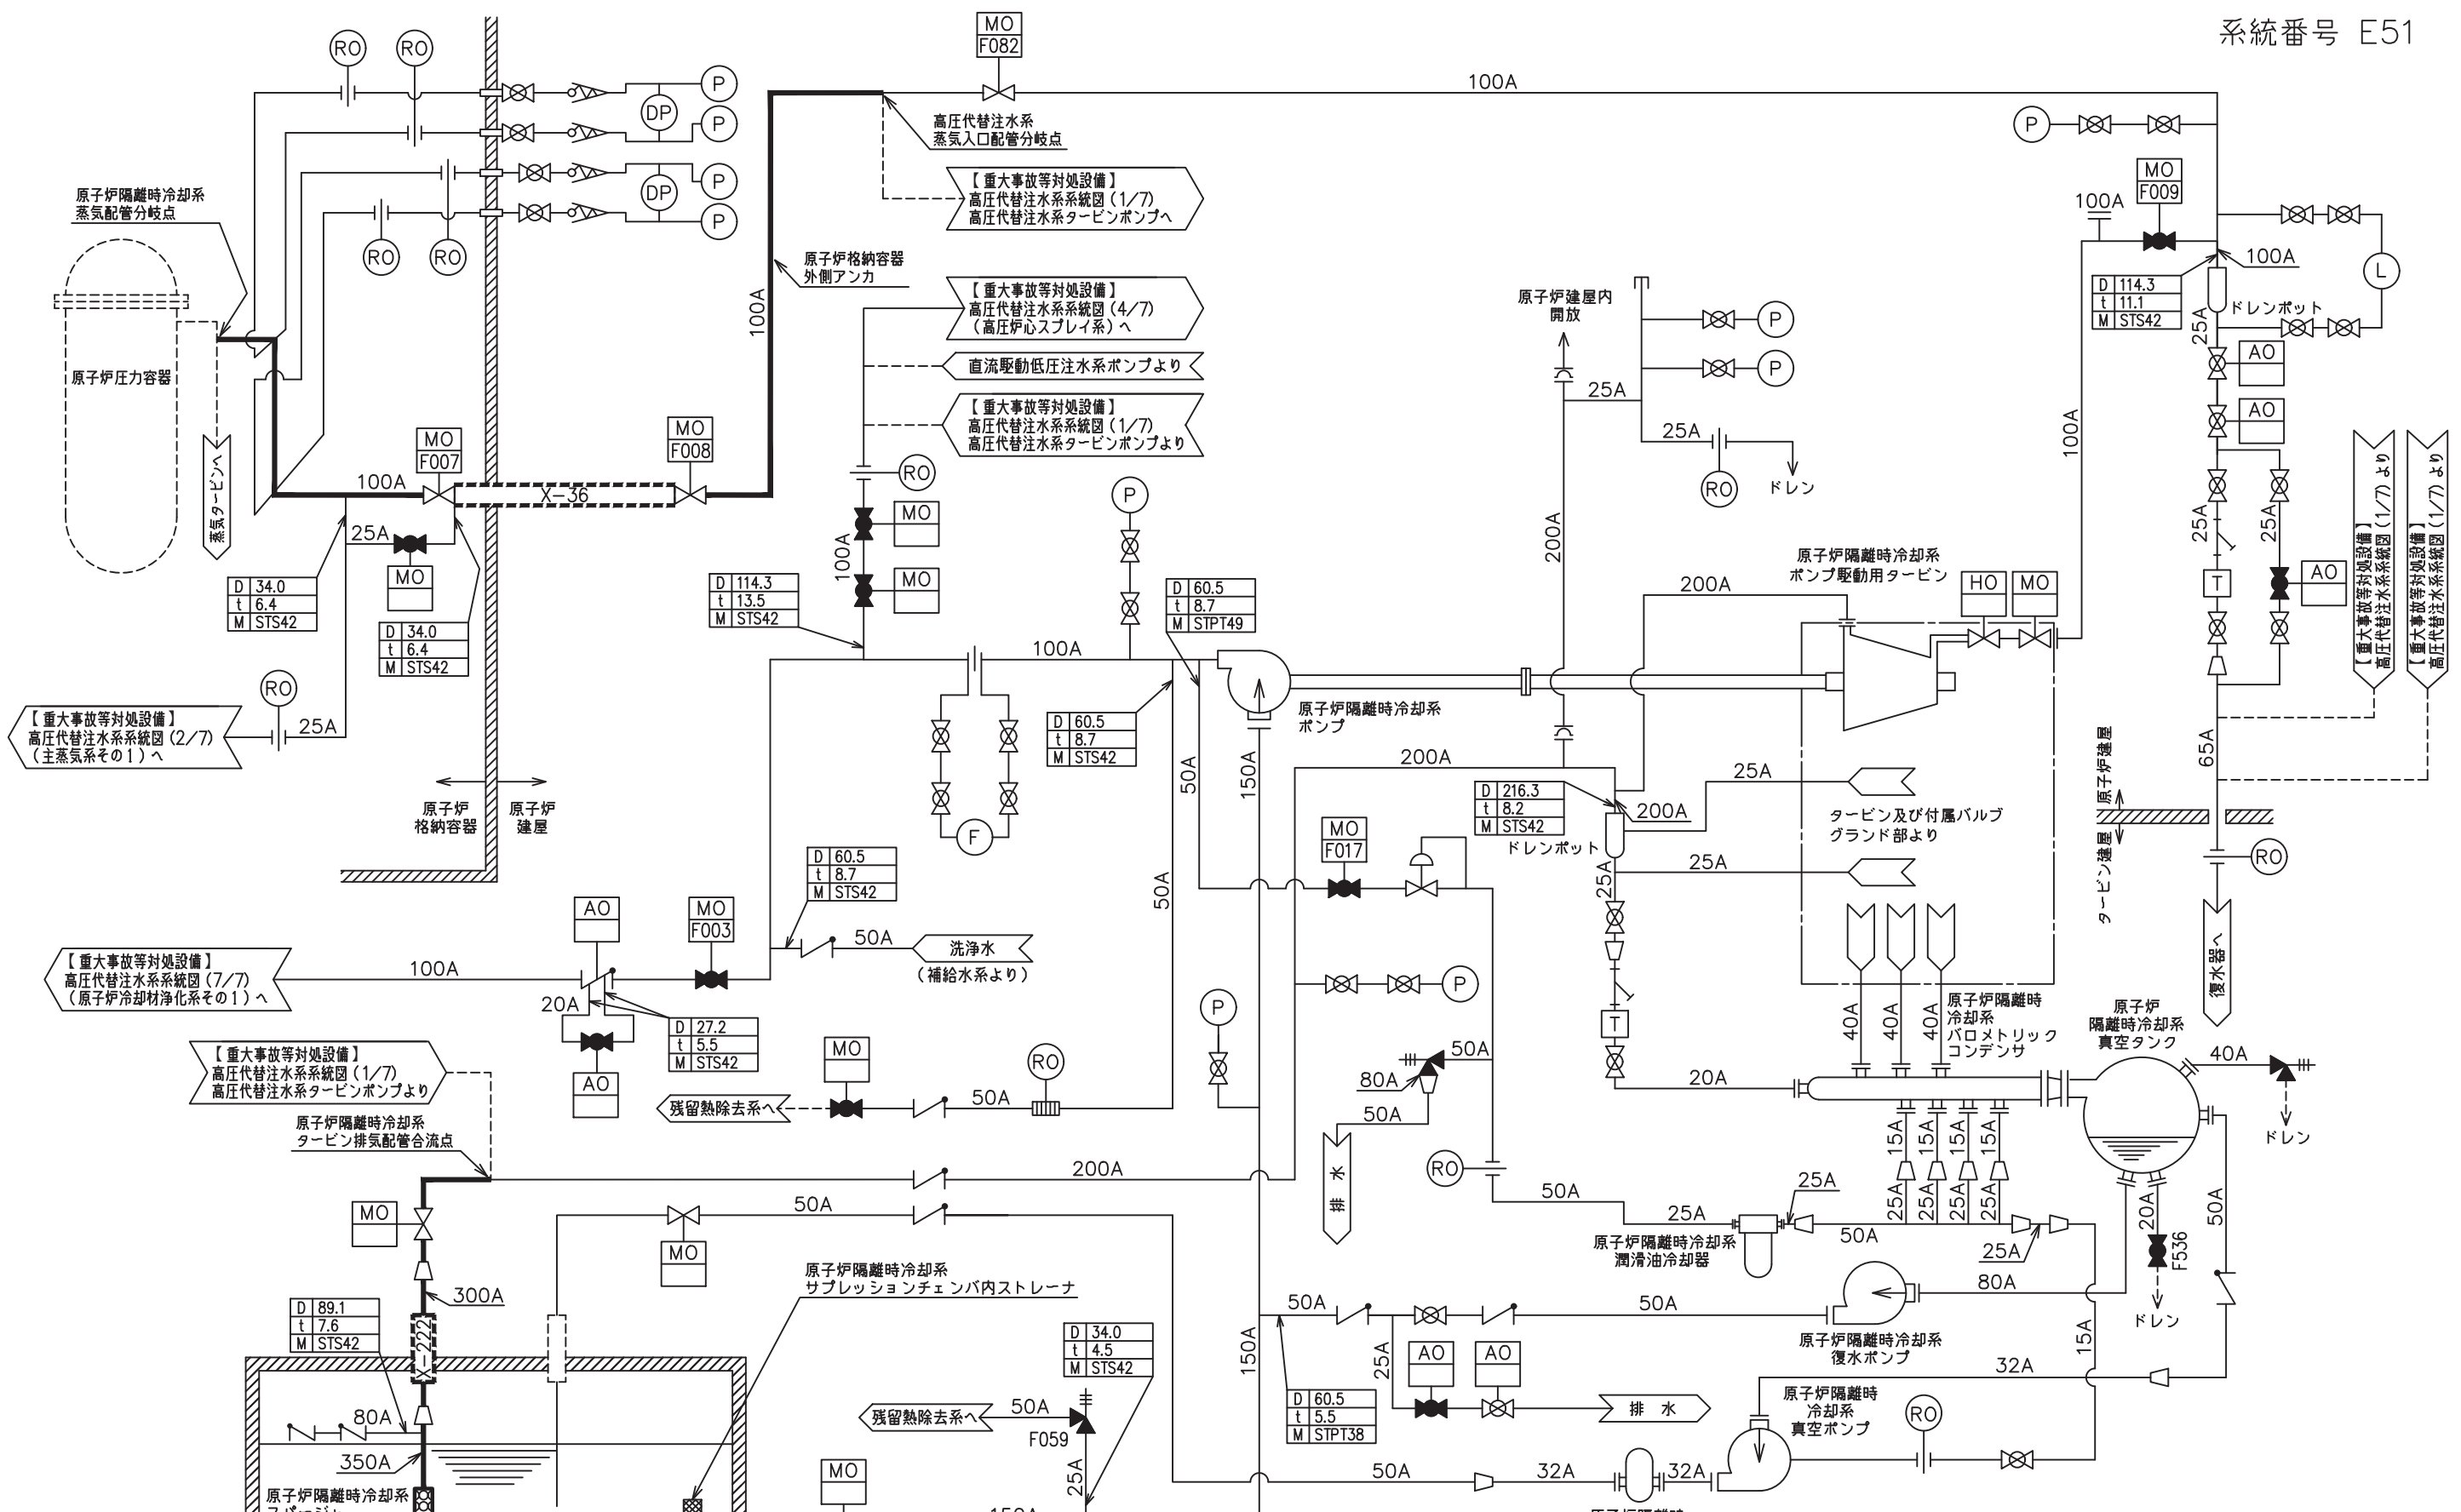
系統番号 E51

MO
F082

100A

高圧代替注水系
蒸気入口配管分岐点

【重大事故等対処設備】
高圧代替注水系系統図(1/7)
高圧代替注水系タービンポンプへ

原子炉隔離時冷却系
蒸気配管分岐点

原子炉圧力容器

蒸気タービンへ

原子炉格納容器
外側アンカ

【重大事故等対処設備】
高圧代替注水系系統図(4/7)
(高圧炉心スプレイ系)へ

直流駆動低圧注水系ポンプより

【重大事故等対処設備】
高圧代替注水系系統図(1/7)
高圧代替注水系タービンポンプより

RO RO RO RO
P P P P
DP DP

MO
F007

MO
F008

X-36

100A

25A

MO

| D | 34.0 |
|---|---|
| t | 6.4 |
| M | STS42 |

| D | 34.0 |
|---|---|
| t | 6.4 |
| M | STS42 |

RO

25A

【重大事故等対処設備】
高圧代替注水系系統図(2/7)
(主蒸気系その1)へ

原子炉
格納容器

原子炉
建屋

100A

RO

MO
MO

100A

| D | 114.3 |
|---|---|
| t | 13.5 |
| M | STS42 |

100A

F

P

| D | 60.5 |
|---|---|
| t | 8.7 |
| M | STPT49 |

| D | 60.5 |
|---|---|
| t | 8.7 |
| M | STS42 |

原子炉隔離時冷却系
ポンプ

50A
150A
50A

原子炉建屋内
開放

25A
P P
25A
RO
ドレン

200A

200A

原子炉隔離時冷却系
ポンプ駆動用タービン

HO MO

200A

| D | 216.3 |
|---|---|
| t | 8.2 |
| M | STS42 |

200A

ドレンポット

25A

タービン及び付属バルブ
グランド部より

25A

25A

MO
F017

P

P

| D | 60.5 |
|---|---|
| t | 8.7 |
| M | STS42 |

50A

洗浄水
(補給水系より)

AO

MO
F003

100A

【重大事故等対処設備】
高圧代替注水系系統図(7/7)
(原子炉冷却材浄化系その1)へ

20A

| D | 27.2 |
|---|---|
| t | 5.5 |
| M | STS42 |

AO

【重大事故等対処設備】
高圧代替注水系系統図(1/7)
高圧代替注水系タービンポンプより

MO

RO

50A

残留熱除去系へ

原子炉隔離時冷却系
タービン排気配管合流点

200A

50A

MO

MO

300A

| D | 89.1 |
|---|---|
| t | 7.6 |
| M | STS42 |

X-222

80A

350A

原子炉隔離時冷却系

原子炉隔離時冷却系
サプレッションチェンバ内ストレーナ

MO

| D | 34.0 |
|---|---|
| t | 4.5 |
| M | STS42 |

残留熱除去系へ

50A

F059

25A

MO

P

80A
50A
50A

排水

RO

50A

25A

原子炉隔離時冷却系
潤滑油冷却器

25A

50A

原子炉隔離時冷却系
復水ポンプ

50A
50A
150A

25A

AO AO

| D | 60.5 |
|---|---|
| t | 5.5 |
| M | STPT38 |

排 水

50A
32A
32A

原子炉隔離時
冷却系
真空ポンプ

RO

32A

15A

80A

25A

40A 40A 40A

原子炉隔離時
冷却系
バロメトリック
コンデンサ

20A

15A 15A 15A 15A
25A 25A 25A 25A

原子炉
隔離時冷却系
真空タンク

40A

ドレン

20A

F536

ドレン

50A

P

MO
F009

100A

| D | 114.3 |
|---|---|
| t | 11.1 |
| M | STS42 |

100A

L

ドレンポット

25A

AO
AO

100A

25A
25A

T

AO

【重大事故等対処設備】
高圧代替注水系系統図(1/7)より

【重大事故等対処設備】
高圧代替注水系系統図(1/7)より

65A

原子炉建屋

タービン建屋

RO

復水器へ